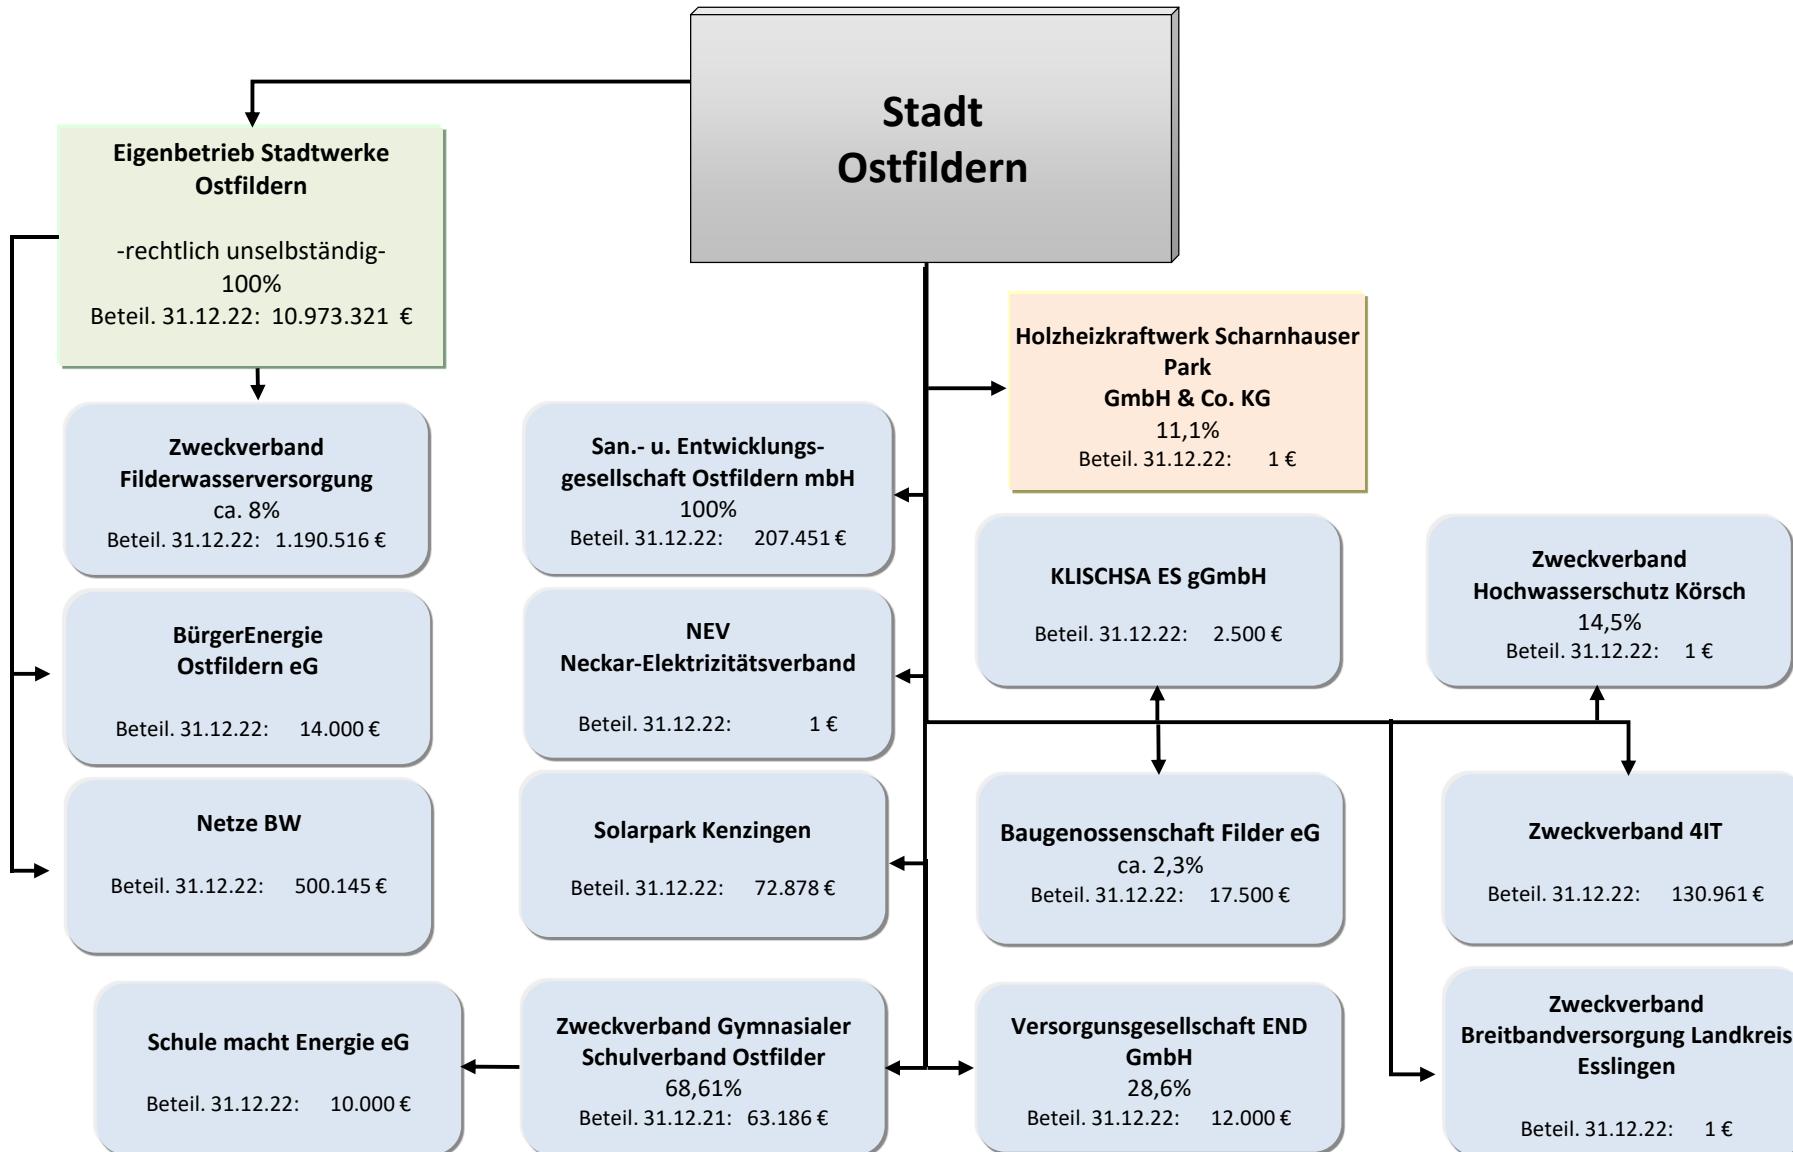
Stadt Ostfildern

Eigenbetrieb Stadtwerke Ostfildern

-rechtlich unselbständig-
100%
Beteil. 31.12.22: 10.973.321 €

Zweckverband Filderwasserversorgung
ca. 8%
Beteil. 31.12.22: 1.190.516 €

BürgerEnergie Ostfildern eG

Beteil. 31.12.22: 14.000 €

Netze BW

Beteil. 31.12.22: 500.145 €

Schule macht Energie eG

Beteil. 31.12.22: 10.000 €

San.- u. Entwicklungsgesellschaft Ostfildern mbH
100%
Beteil. 31.12.22: 207.451 €

NEV
Neckar-Elektrizitätsverband

Beteil. 31.12.22: 1 €

Solarpark Kenzingen

Beteil. 31.12.22: 72.878 €

Zweckverband Gymnasialer Schulverband Ostfilder
68,61%
Beteil. 31.12.21: 63.186 €

Holzheizkraftwerk Scharnhauser Park
GmbH & Co. KG
11,1%
Beteil. 31.12.22: 1 €

KLISCHSA ES gGmbH

Beteil. 31.12.22: 2.500 €

Baugenossenschaft Filder eG
ca. 2,3%
Beteil. 31.12.22: 17.500 €

Versorgungsgesellschaft END GmbH
28,6%
Beteil. 31.12.22: 12.000 €

Zweckverband Hochwasserschutz Körsch
14,5%
Beteil. 31.12.22: 1 €

Zweckverband 4IT

Beteil. 31.12.22: 130.961 €

Zweckverband Breitbandversorgung Landkreis Esslingen

Beteil. 31.12.22: 1 €